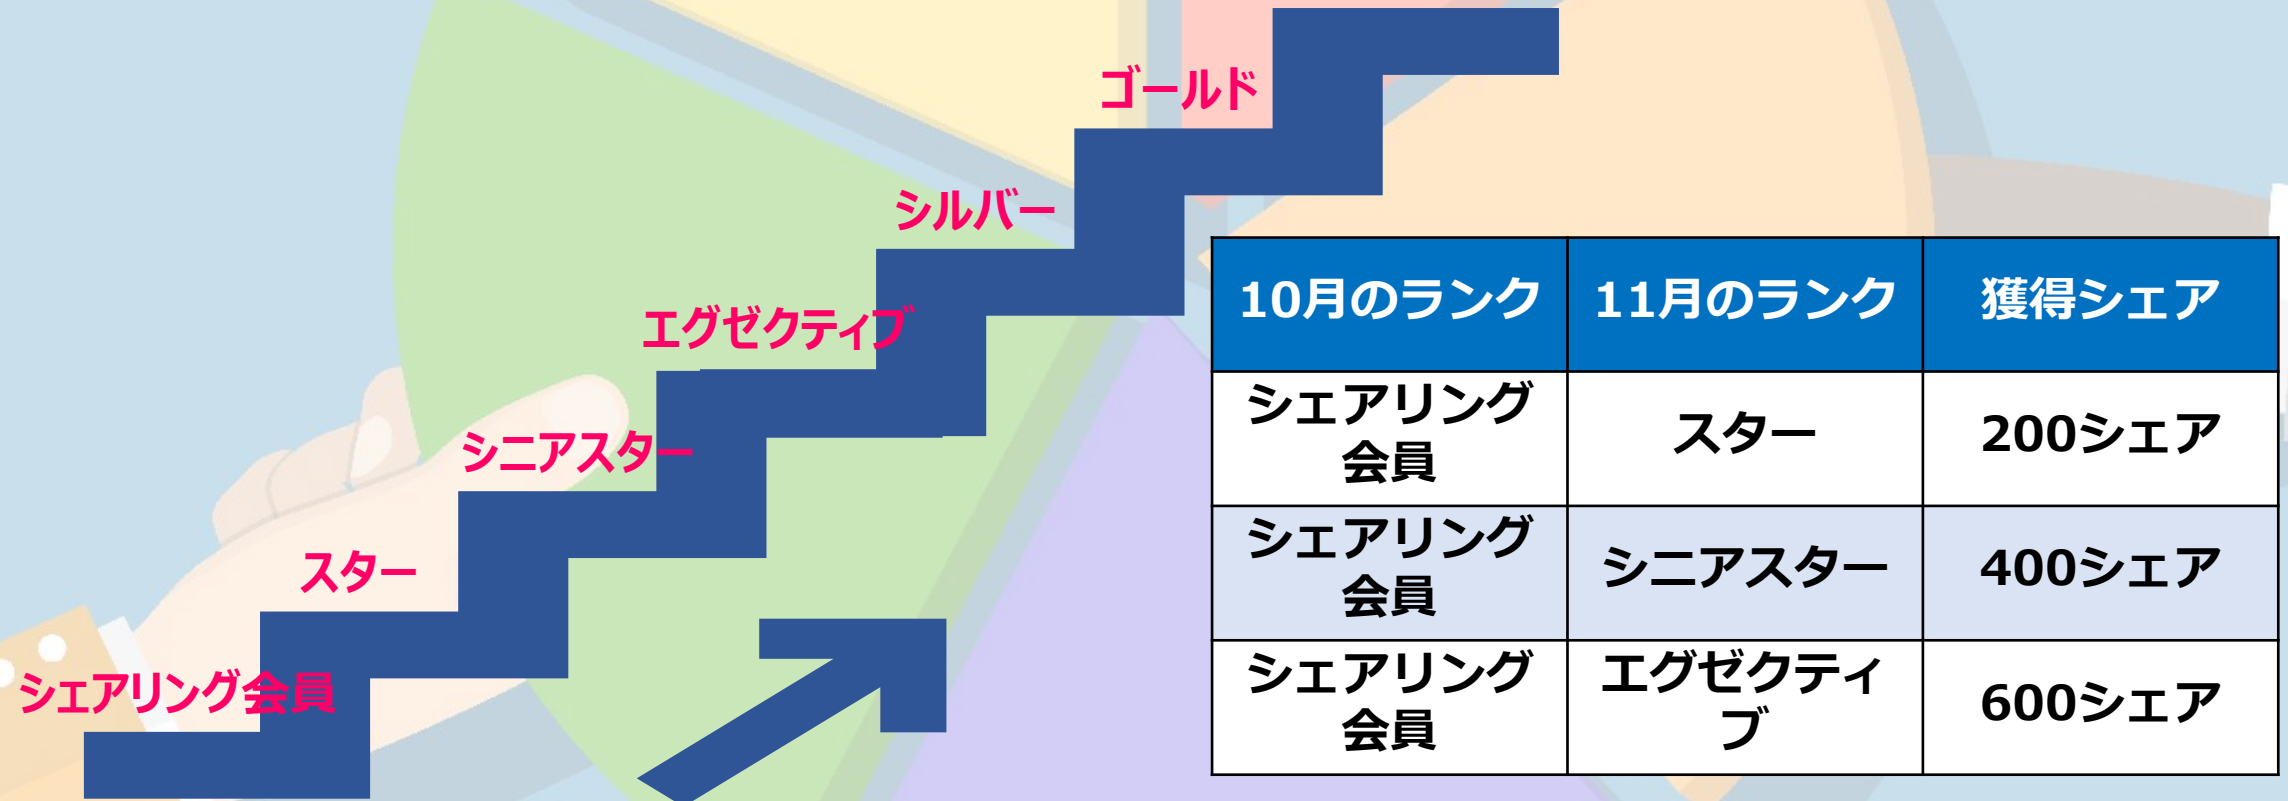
ゴールド

シルバー

エグゼクティブ

シニアスター

スター

シェアリング会員

| 10月のランク | 11月のランク | 獲得シェア |
|---|---|---|
| シェアリング会員 | スター | 200シェア |
| シェアリング会員 | シニアスター | 400シェア |
| シェアリング会員 | エグゼクティブ | 600シェア |